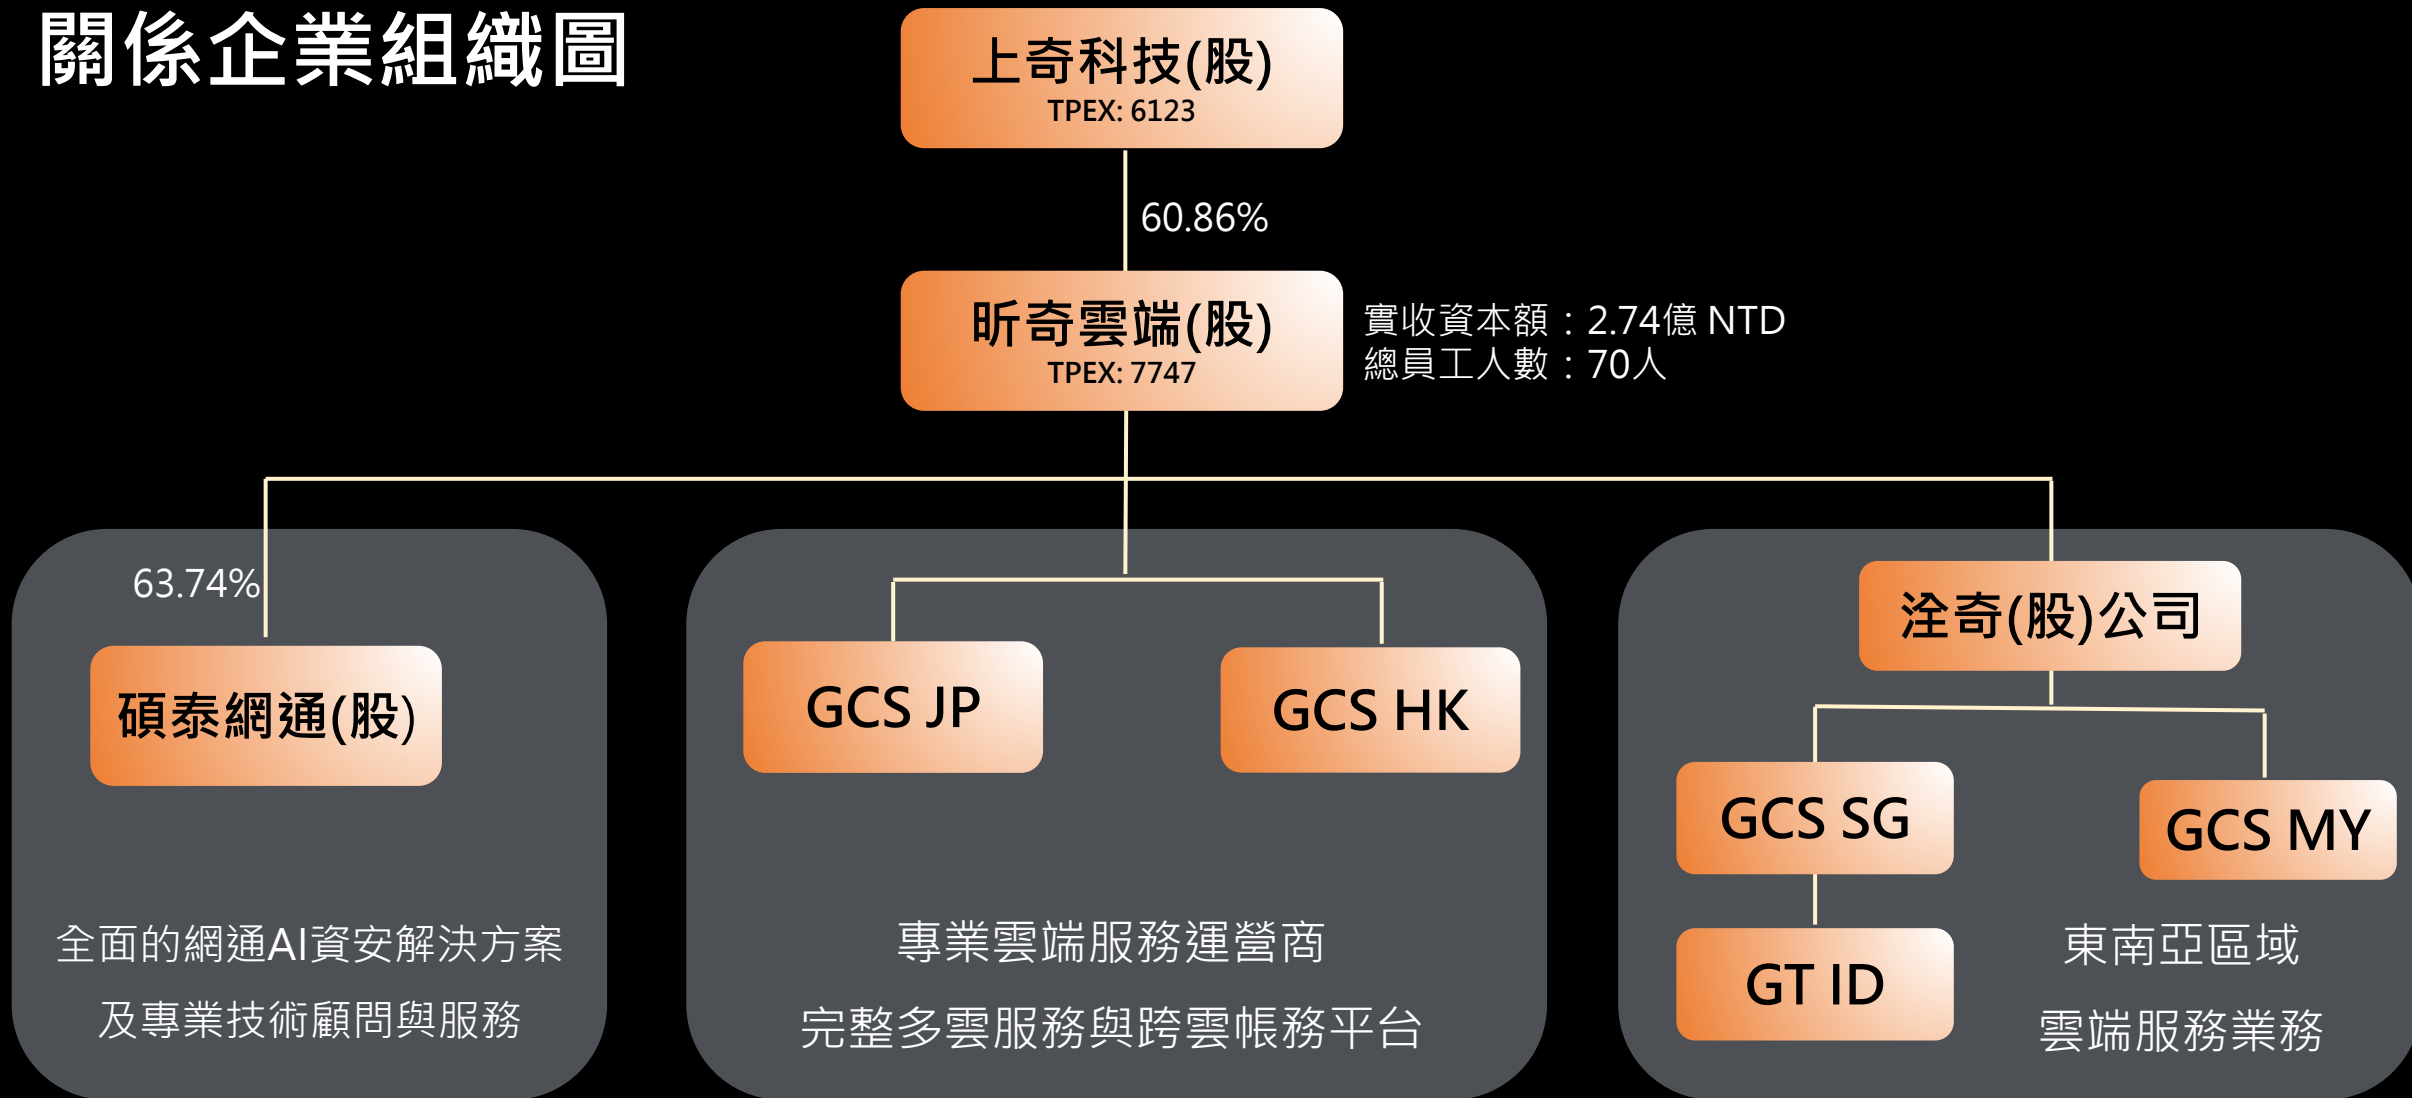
關係企業組織圖

上奇科技(股)
TPEX: 6123

60.86%

昕奇雲端(股)
TPEX: 7747

實收資本額：2.74億 NTD
總員工人數：70人

63.74%

碩泰網通(股)

全面的網通AI資安解決方案
及專業技術顧問與服務

GCS JP

GCS HK

專業雲端服務運營商
完整多雲服務與跨雲帳務平台

洤奇(股)公司

GCS SG

GCS MY

GT ID

東南亞區域
雲端服務業務